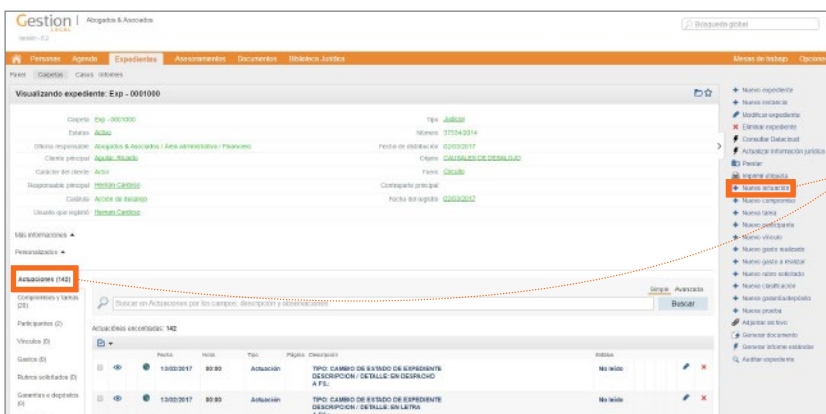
Gestion LOCAL | Abogados & Asociados
Versión - 3.2

Búsqueda global

Personas Agenda Expedientes Asesoramientos Documentos Biblioteca Jurídica Mesas de trabajo Opciones

Fases Carpetas Casos Informes

Visualizando expediente: Exp - 0001000

Carpeta Exp - 0001000
Estatus Activo
Oficina responsable Abogados & Asociados / Área administrativa / Financiero
Cliente principal Aguilar, Ricardo
Carácter del cliente Actor
Responsable principal Hernán Cardoso
Carátula Acción de amparo
Usuario que registró Hernán Cardoso

Tipo Judicial
Número 37534/2014
Fecha de distribución 02/03/2017
Objeto CAUSALES DE DESALOJO
Fuero Circuito
Contraparte principal
Fecha del registro 02/03/2017

Más informaciones
Personalizados

Actuaciones (142)
Compromisos y tareas (28)
Participantes (2)
Vínculos (0)
Gastos (0)
Rubros solicitados (0)
Garantías o depósitos (0)

Simple Avanzada
Buscar en Actuaciones por los campos: descripción y observaciones
Buscar

Actuaciones encontradas: 142

| | | | Fecha | Hora | Tipo | Página | Descripción | Estado |
|---|---|---|---|---|---|---|---|---|
| | | | 13/02/2017 | 00:00 | Actuación | | TIPO: CAMBIO DE ESTADO DE EXPEDIENTE DESCRIPCION / DETALLE: EN DESPACHO A FS.: | No leído |
| | | | 13/02/2017 | 00:00 | Actuación | | TIPO: CAMBIO DE ESTADO DE EXPEDIENTE DESCRIPCION / DETALLE: EN LETRA | No leído |

Nuevo expediente
Nueva instancia
Modificar expediente
Eliminar expediente
Consultar Datacloud
Actualizar información jurídica
Prestar
Imprimir etiqueta
Nueva actuación
Nuevo compromiso
Nueva tarea
Nuevo participante
Nuevo vínculo
Nuevo gasto realizado
Nuevo gasto a realizar
Nuevo rubro solicitado
Nueva clasificación
Nueva garantía/depósito
Nueva prueba
Adjuntar archivo
Generar documento
Generar informe estándar
Auditar expediente